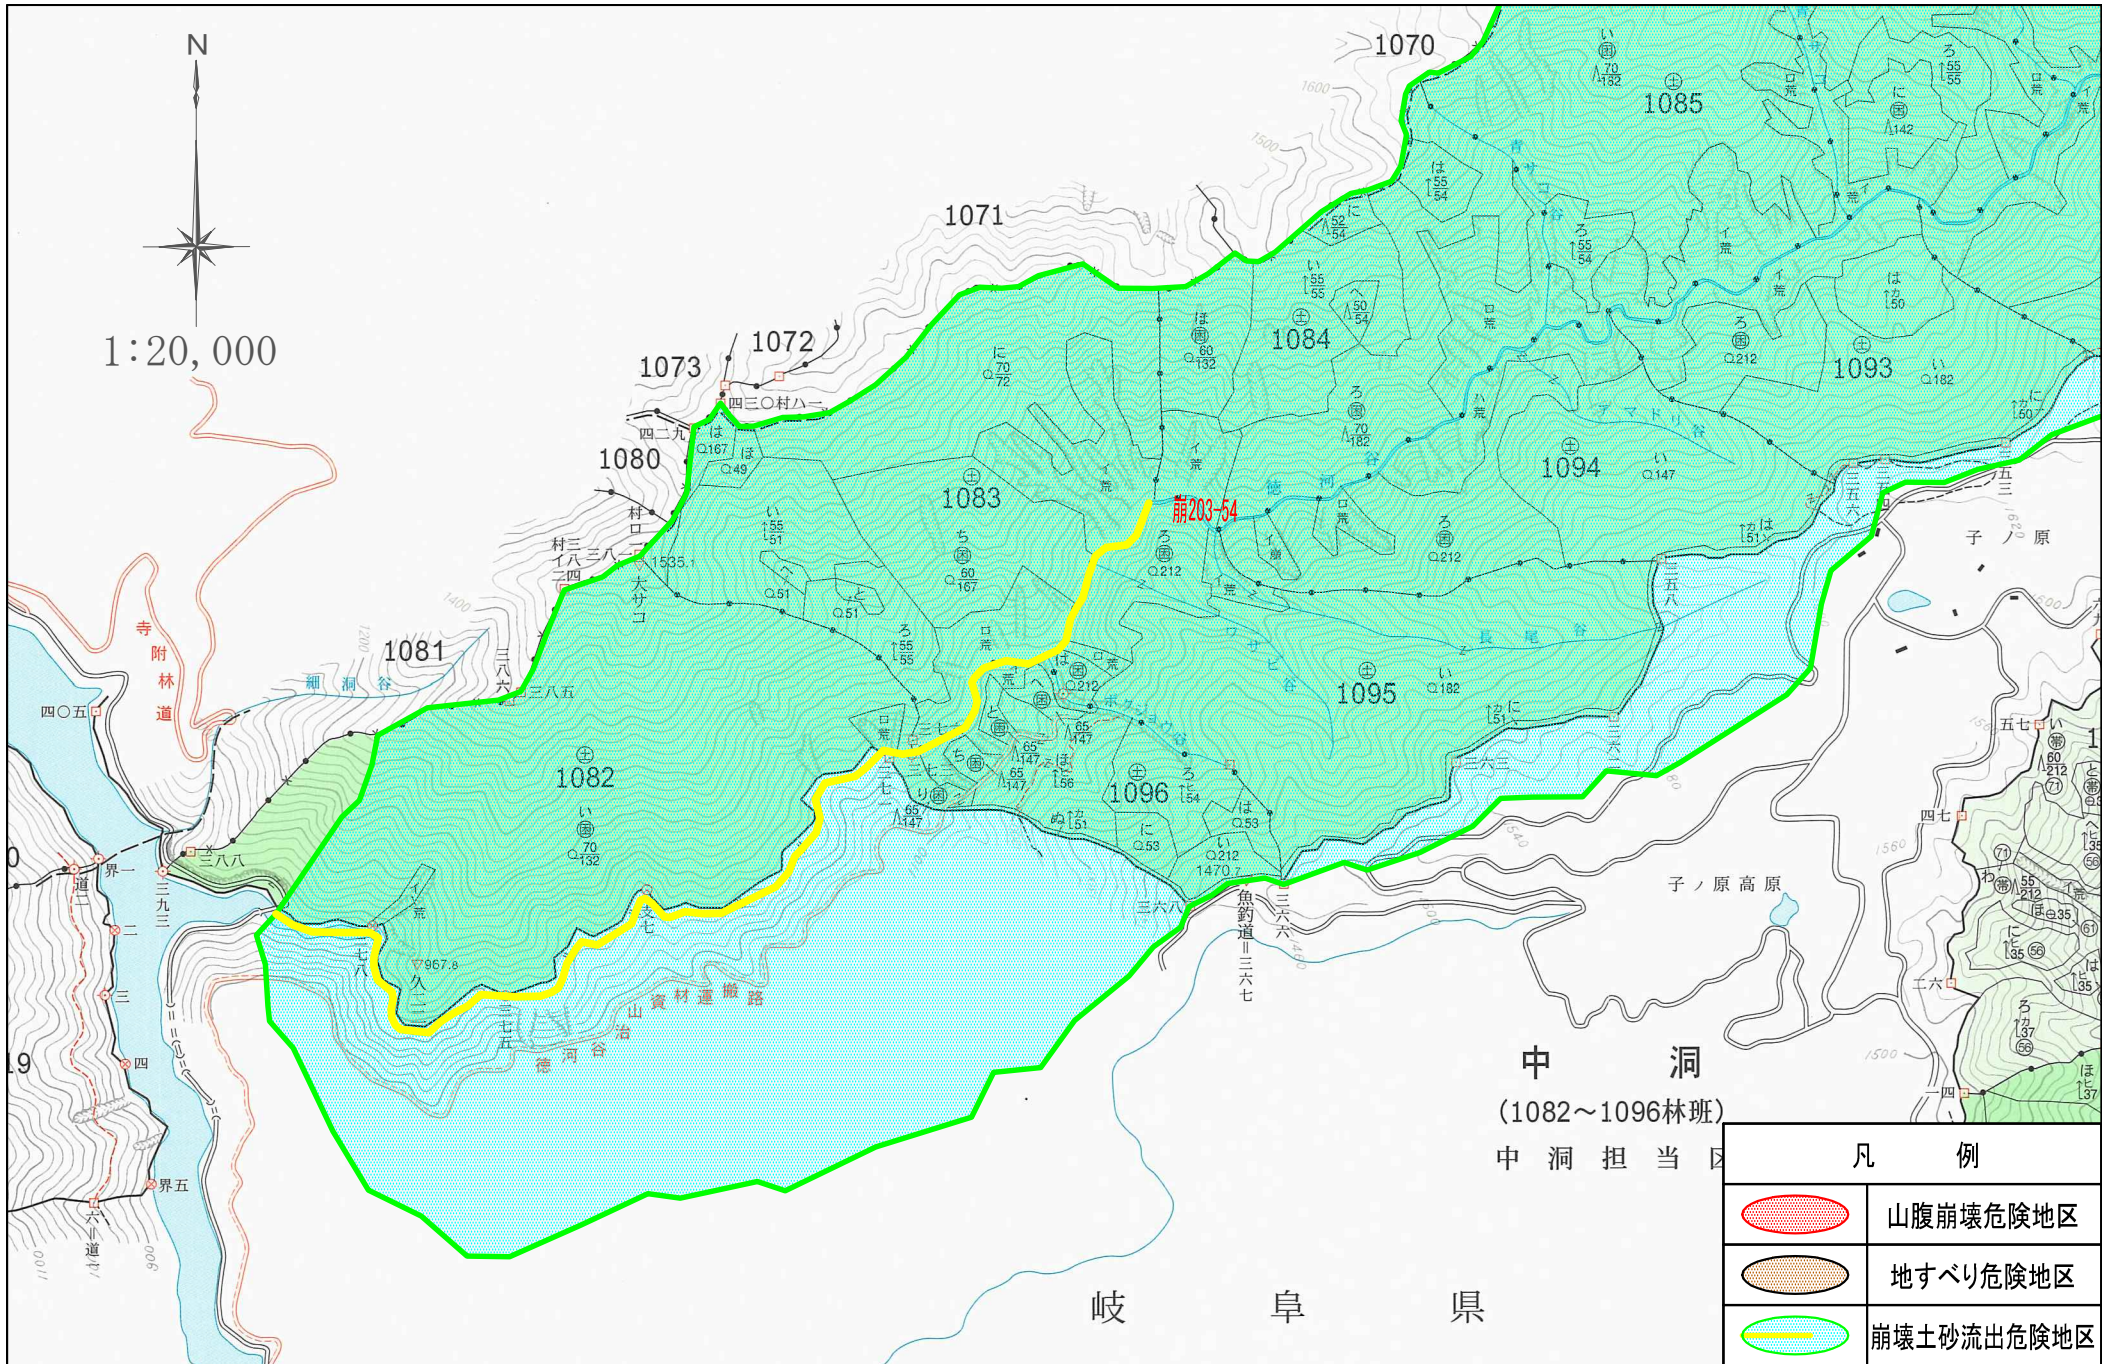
N

1:20,000

1070
1071
1072
1073
1080
1081
1082
1083
1084
1085
1093
1094
1095
1096

崩203-54

寺附林道

細洞谷

大サコ

徳河谷

アマドリ谷

長尾谷

ワサビ谷

ボッチ谷

山資村連絡路

子ノ原

子ノ原高原

中　　洞
(1082～1096林班)
中洞担当区

岐　　阜　　県

| 凡　　例 |
|---|
| 山腹崩壊危険地区 |
| 地すべり危険地区 |
| 崩壊土砂流出危険地区 |